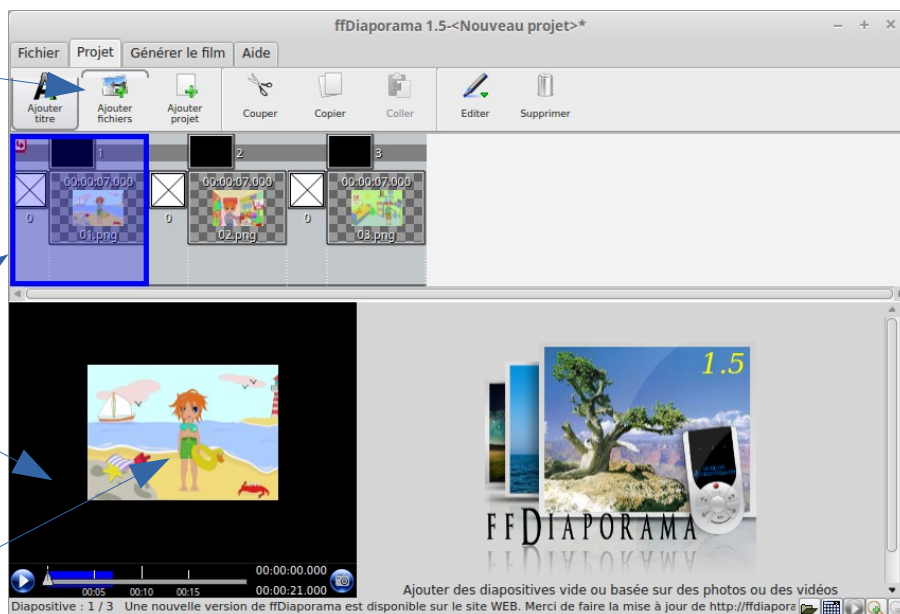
ffDiaporama 1.5-<Nouveau projet>*

Fichier | Projet | Générer le film | Aide

Ajouter titre
Ajouter fichiers
Ajouter projet
Couper
Copier
Coller
Editer
Supprimer

1
00:00:07.000
0
01.png

2
00:00:07.000
0
02.png

3
00:00:07.000
0
03.png

00:05 00:10 00:15
00:00:00.000
00:00:21.000

1.5
FFDIAPORAMA

Ajouter des diapositives vide ou basée sur des photos ou des vidéos

Diapositive : 1 / 3 Une nouvelle version de ffDiaporama est disponible sur le site WEB. Merci de faire la mise à jour de http://ffdiapora